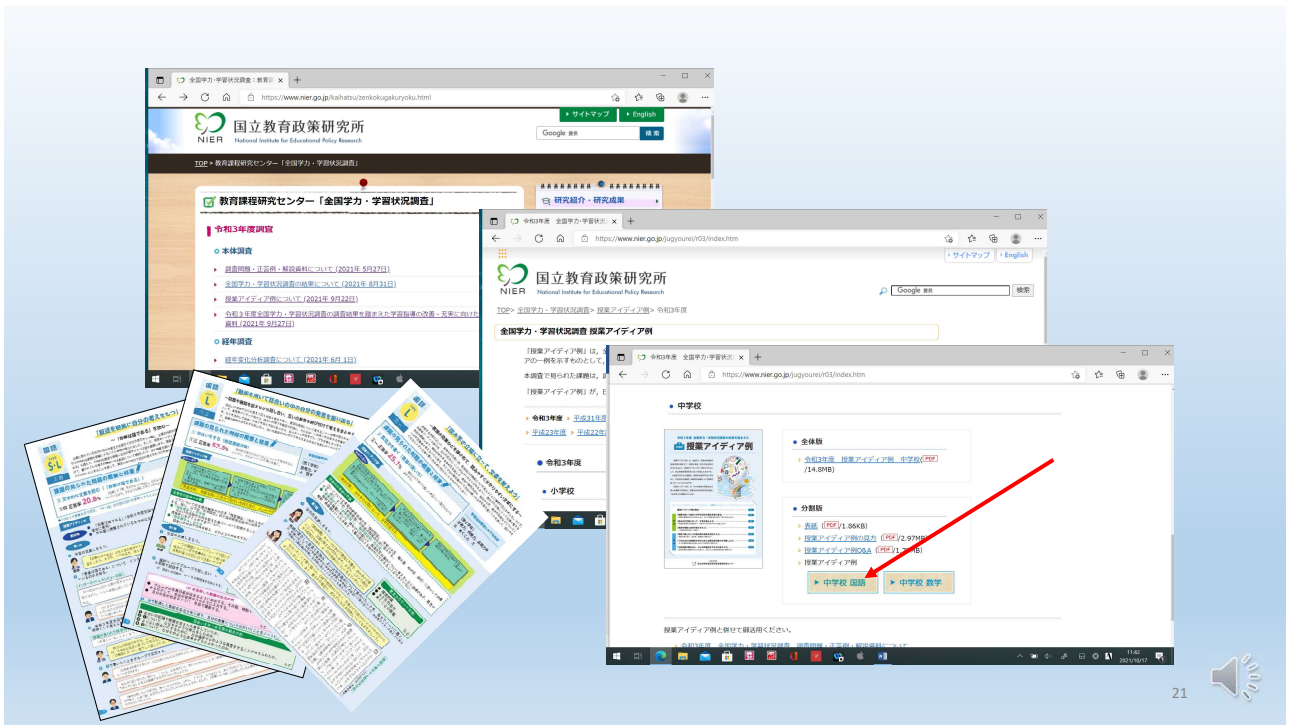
全国学力・学習状況調査：教育課
https://www.nier.go.jp/kaihatsu/zenkokugakuryoku.html
サイトマップ
English
国立教育政策研究所
NIER National Institute for Educational Policy Research
Google 検索
TOP > 教育課程研究センター「全国学力・学習状況調査」
教育課程研究センター「全国学力・学習状況調査」
研究紹介・研究成果
令和3年度調査
本体調査
調査問題・正答例・解説資料について（2021年 5月27日）
全国学力・学習状況調査の結果について（2021年 8月31日）
授業アイディア例について（2021年 9月22日）
令和３年度全国学力・学習状況調査の調査結果を踏まえた学習指導の改善・充実に向けた 資料（2021年 9月27日）
経年調査
経年変化分析調査について（2021年 6月 1日）

令和3年度 全国学力・学習状況
https://www.nier.go.jp/jugyourei/r03/index.htm
サイトマップ
English
国立教育政策研究所
NIER National Institute for Educational Policy Research
Google 検索
TOP> 全国学力・学習状況調査> 授業アイディア例> 令和3年度
全国学力・学習状況調査 授業アイディア例
「授業アイディア例」は，
アの一例を示すものとして，
本調査で見られた課題は，
「授業アイディア例」が，
令和3年度 平成31年度
平成23年度 平成22年
令和3年度
小学校

令和3年度 全国学力・学習状況
https://www.nier.go.jp/jugyourei/r03/index.htm
中学校
授業アイディア例
全体版
令和3年度 授業アイディア例 中学校(PDF /14.8MB)
分割版
表紙 (PDF /1.86KB)
授業アイディア例の見方 (PDF /2.97MB)
授業アイディア例Q&A (PDF /1.7MB)
授業アイディア例
中学校 国語
中学校 数学
授業アイディア例と併せて御活用ください。
11:42
2021/10/17

21